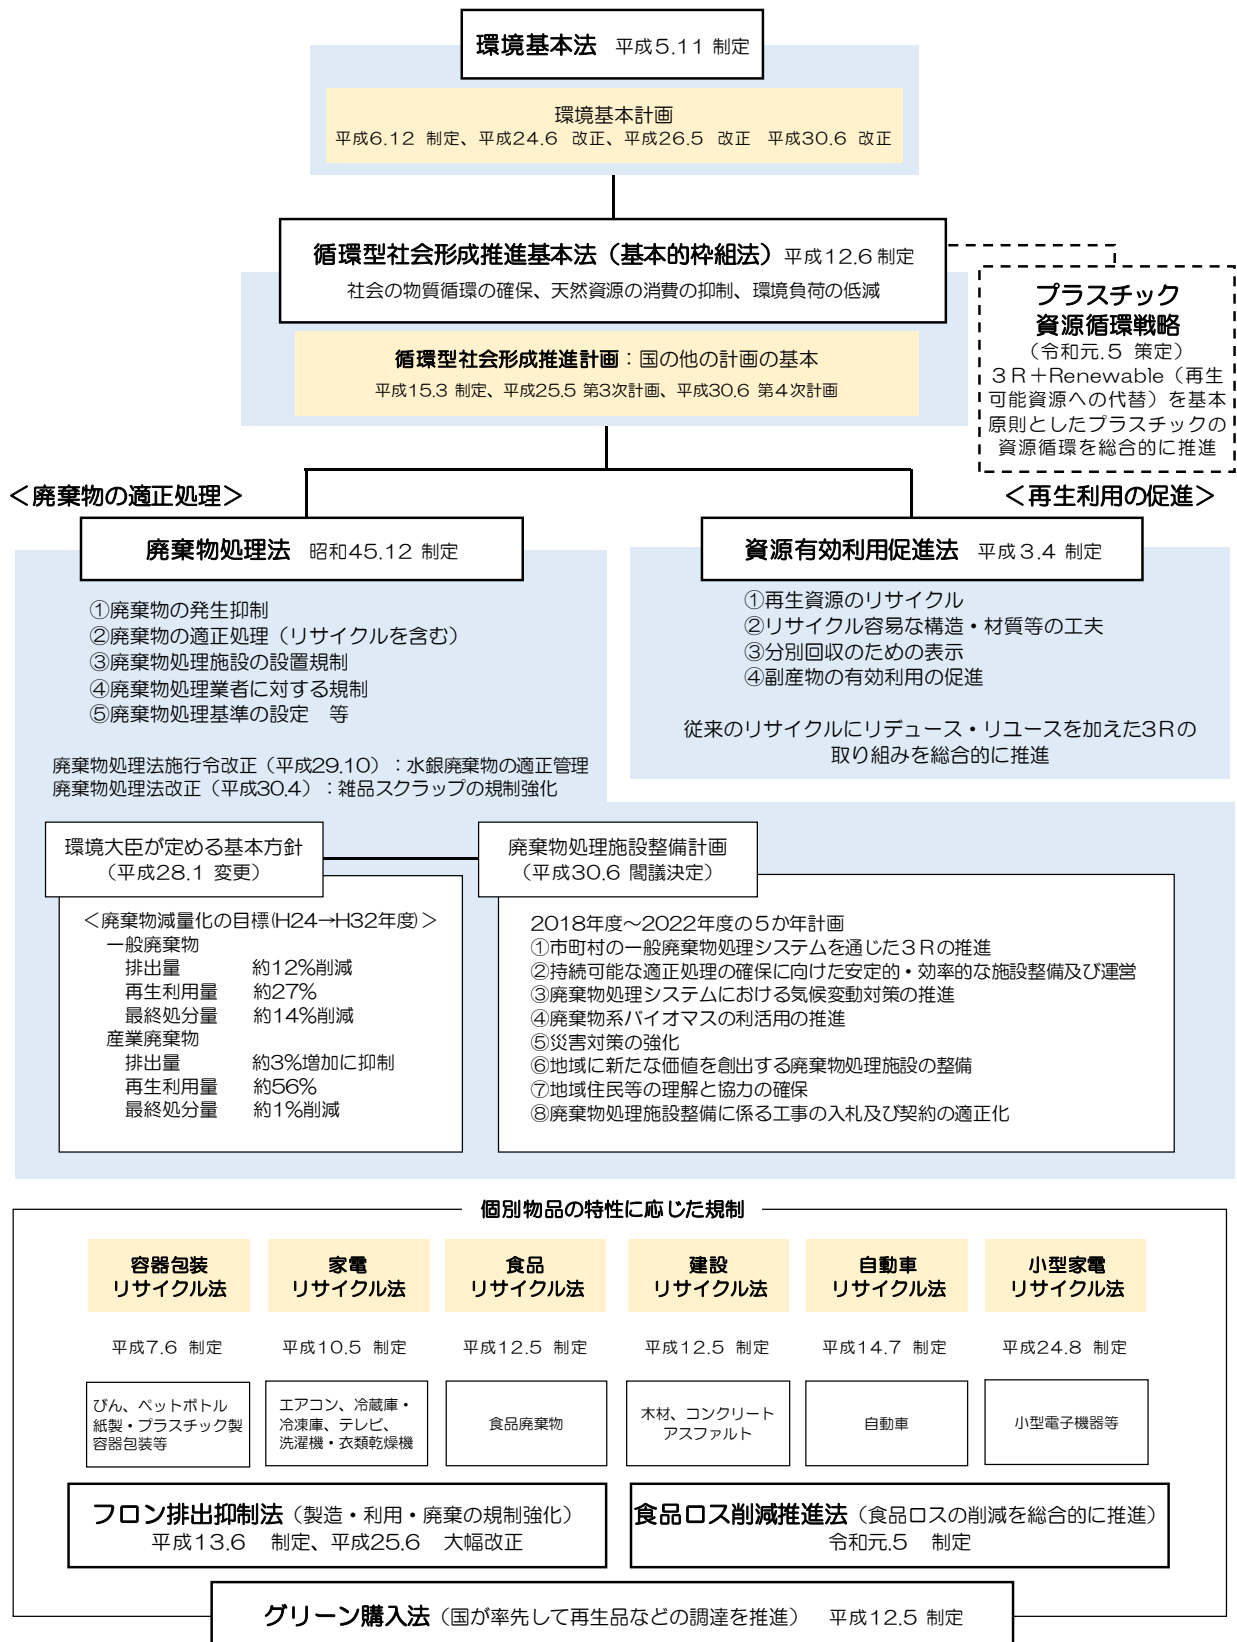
環境基本法 平成5.11 制定

環境基本計画
平成6.12 制定、平成24.6 改正、平成26.5 改正 平成30.6 改正

循環型社会形成推進基本法（基本的枠組法）平成12.6 制定
社会の物質循環の確保、天然資源の消費の抑制、環境負荷の低減

循環型社会形成推進計画：国の他の計画の基本
平成15.3 制定、平成25.5 第3次計画、平成30.6 第4次計画

プラスチック資源循環戦略
（令和元.5 策定）
3R＋Renewable（再生可能資源への代替）を基本原則としたプラスチックの資源循環を総合的に推進

＜廃棄物の適正処理＞

＜再生利用の促進＞

廃棄物処理法 昭和45.12 制定

①廃棄物の発生抑制
②廃棄物の適正処理（リサイクルを含む）
③廃棄物処理施設の設置規制
④廃棄物処理業者に対する規制
⑤廃棄物処理基準の設定 等

廃棄物処理法施行令改正（平成29.10）：水銀廃棄物の適正管理
廃棄物処理法改正（平成30.4）：雑品スクラップの規制強化

資源有効利用促進法 平成3.4 制定

①再生資源のリサイクル
②リサイクル容易な構造・材質等の工夫
③分別回収のための表示
④副産物の有効利用の促進

従来のリサイクルにリデュース・リユースを加えた3Rの取り組みを総合的に推進

環境大臣が定める基本方針
（平成28.1 変更）

＜廃棄物減量化の目標(H24→H32年度)＞
一般廃棄物
排出量 約12%削減
再生利用量 約27%
最終処分量 約14%削減
産業廃棄物
排出量 約3%増加に抑制
再生利用量 約56%
最終処分量 約1%削減

廃棄物処理施設整備計画
（平成30.6 閣議決定）

2018年度～2022年度の5か年計画
①市町村の一般廃棄物処理システムを通じた3Rの推進
②持続可能な適正処理の確保に向けた安定的・効率的な施設整備及び運営
③廃棄物処理システムにおける気候変動対策の推進
④廃棄物系バイオマスの利活用の推進
⑤災害対策の強化
⑥地域に新たな価値を創出する廃棄物処理施設の整備
⑦地域住民等の理解と協力の確保
⑧廃棄物処理施設整備に係る工事の入札及び契約の適正化

個別物品の特性に応じた規制

| 容器包装リサイクル法 | 家電リサイクル法 | 食品リサイクル法 | 建設リサイクル法 | 自動車リサイクル法 | 小型家電リサイクル法 |
|---|---|---|---|---|---|
| 平成7.6 制定 | 平成10.5 制定 | 平成12.5 制定 | 平成12.5 制定 | 平成14.7 制定 | 平成24.8 制定 |
| びん、ペットボトル紙製・プラスチック製容器包装等 | エアコン、冷蔵庫・冷凍庫、テレビ、洗濯機・衣類乾燥機 | 食品廃棄物 | 木材、コンクリートアスファルト | 自動車 | 小型電子機器等 |

フロン排出抑制法（製造・利用・廃棄の規制強化）
平成13.6 制定、平成25.6 大幅改正

食品ロス削減推進法（食品ロスの削減を総合的に推進）
令和元.5 制定

グリーン購入法（国が率先して再生品などの調達を推進） 平成12.5 制定